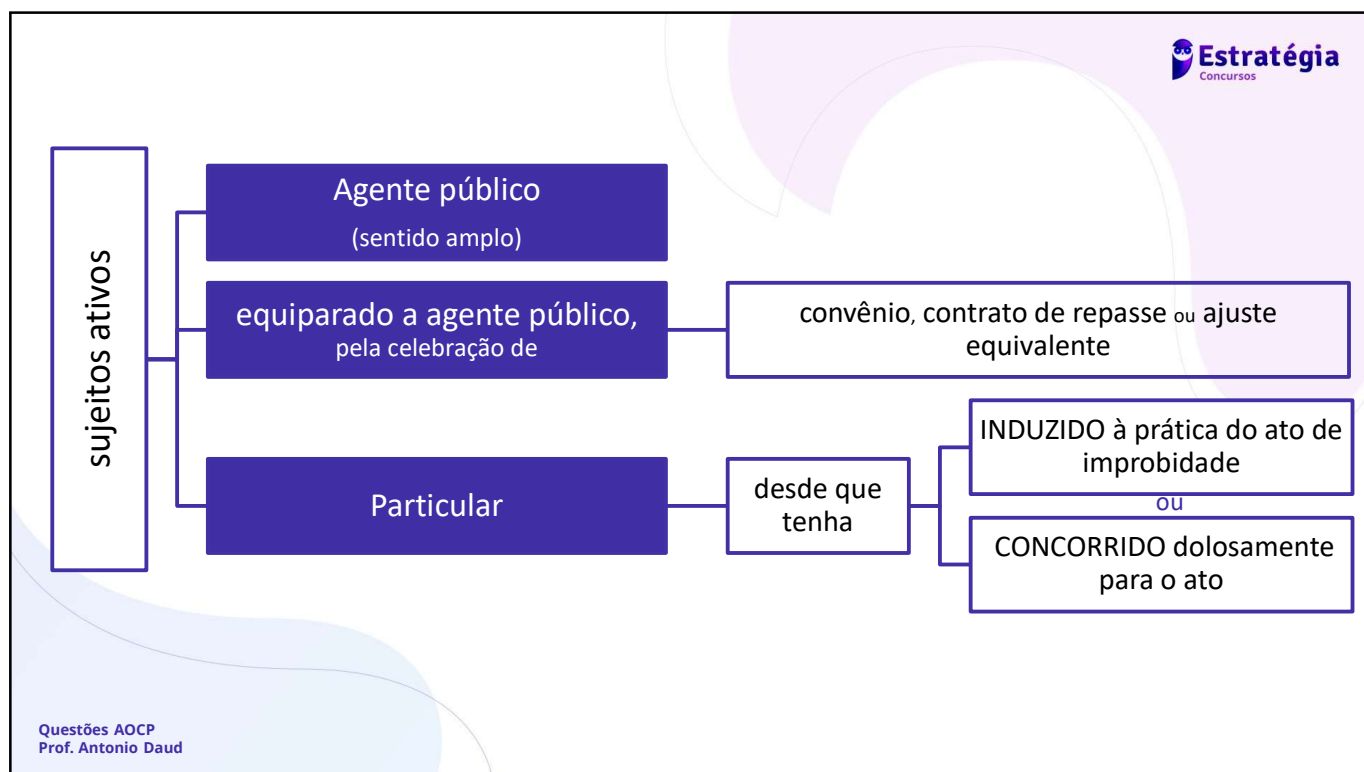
Estratégia
Concursos

sujeitos ativos

Agente público
(sentido amplo)

equiparado a agente público, pela celebração de

convênio, contrato de repasse ou ajuste equivalente

Particular

desde que tenha

INDUZIDO à prática do ato de improbidade

ou

CONCORRIDO dolosamente para o ato

Questões AOCP
Prof. Antonio Daud